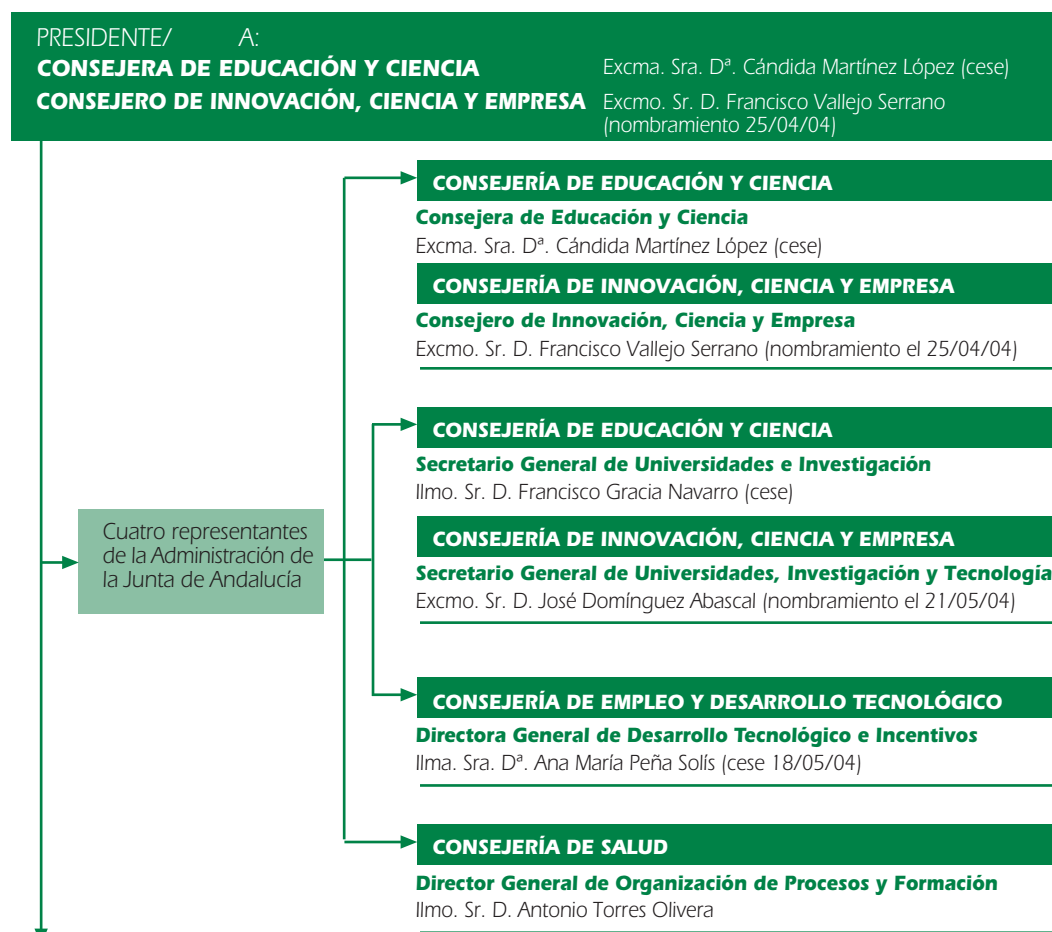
PRESIDENTE/ A:
CONSEJERA DE EDUCACIÓN Y CIENCIA Excma. Sra. Dª. Cándida Martínez López (cese)
CONSEJERO DE INNOVACIÓN, CIENCIA Y EMPRESA Excmo. Sr. D. Francisco Vallejo Serrano (nombramiento 25/04/04)

Cuatro representantes de la Administración de la Junta de Andalucía

CONSEJERÍA DE EDUCACIÓN Y CIENCIA
Consejera de Educación y Ciencia
Excma. Sra. Dª. Cándida Martínez López (cese)

CONSEJERÍA DE INNOVACIÓN, CIENCIA Y EMPRESA
Consejero de Innovación, Ciencia y Empresa
Excmo. Sr. D. Francisco Vallejo Serrano (nombramiento el 25/04/04)

CONSEJERÍA DE EDUCACIÓN Y CIENCIA
Secretario General de Universidades e Investigación
Ilmo. Sr. D. Francisco Gracia Navarro (cese)

CONSEJERÍA DE INNOVACIÓN, CIENCIA Y EMPRESA
Secretario General de Universidades, Investigación y Tecnología
Excmo. Sr. D. José Domínguez Abascal (nombramiento el 21/05/04)

CONSEJERÍA DE EMPLEO Y DESARROLLO TECNOLÓGICO
Directora General de Desarrollo Tecnológico e Incentivos
Ilma. Sra. Dª. Ana María Peña Solís (cese 18/05/04)

CONSEJERÍA DE SALUD
Director General de Organización de Procesos y Formación
Ilmo. Sr. D. Antonio Torres Olivera